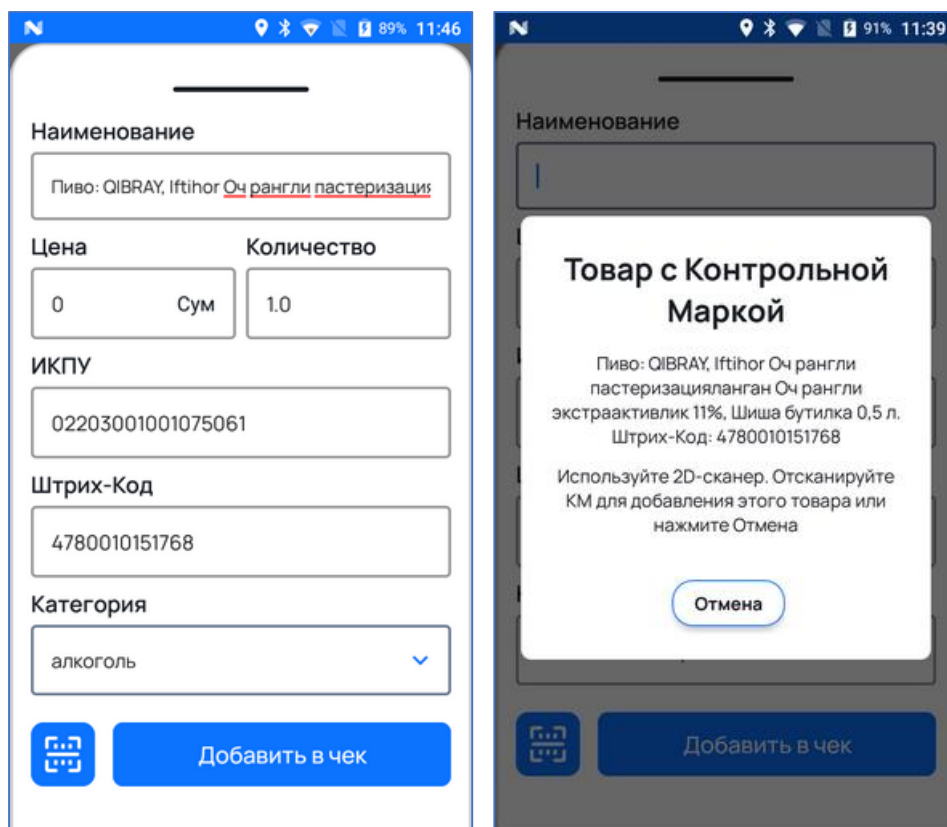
89% 11:46

Наименование

Пиво: QIBRAY, Iftihor Оч рангли пастеризаци

Цена

0 Сум

Количество

1.0

ИКПУ

02203001001075061

Штрих-Код

4780010151768

Категория

алкоголь

Добавить в чек

91% 11:39

Наименование

Товар с Контрольной Маркой

Пиво: QIBRAY, Iftihor Оч рангли пастеризацияланган Оч рангли экстраактивлик 11%, Шиша бутилка 0,5 л. Штрих-Код: 4780010151768

Используйте 2D-сканер. Отсканируйте КМ для добавления этого товара или нажмите Отмена

Отмена

Добавить в чек